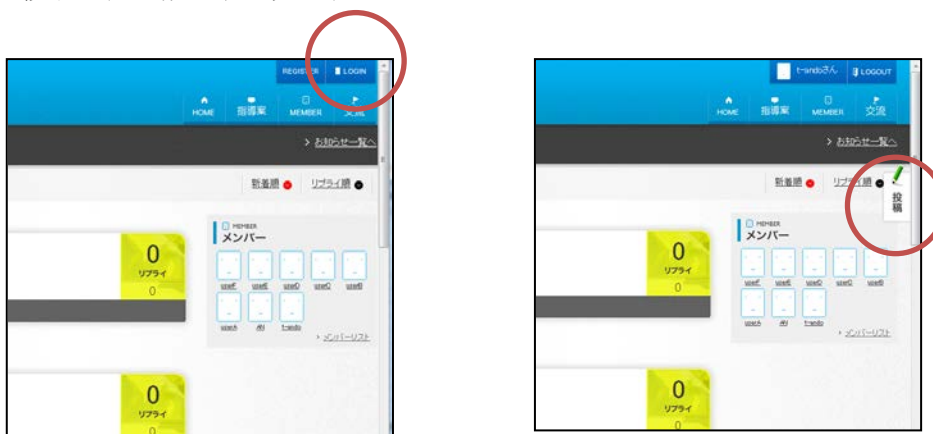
REGISTER LOGIN

HOME 指導案 MEMBER 交流

> お知らせ一覧へ

新着順 リプライ順

0 リプライ 0

MEMBER メンバー

userF userE userD userC userB

userA AW t-ando

> メンバーリスト

0 リプライ 0

t-andoさん LOGOUT

HOME 指導案 MEMBER 交流

> お知らせ一覧へ

新着順 リプライ順

投稿

0 リプライ 0

MEMBER メンバー

userF userE userD userC userB

userA AW t-ando

> メンバーリスト

0 リプライ 0